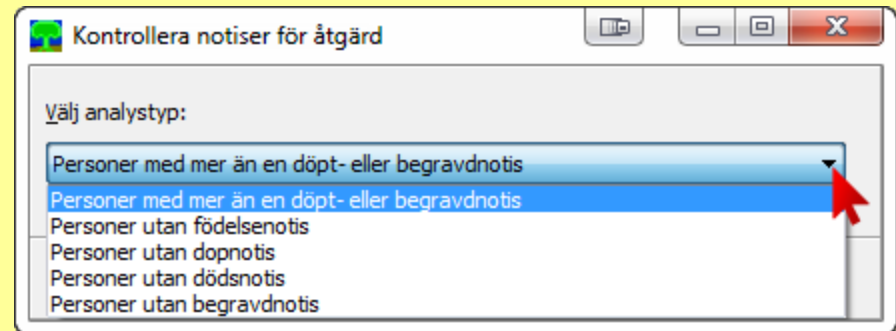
Kontrollera notiser för åtgärd

Välj analystyp:

Personer med mer än en döpt- eller begravdnotis

Personer med mer än en döpt- eller begravdnotis
Personer utan födelsenotis
Personer utan dopnotis
Personer utan dödsnotis
Personer utan begravdnotis